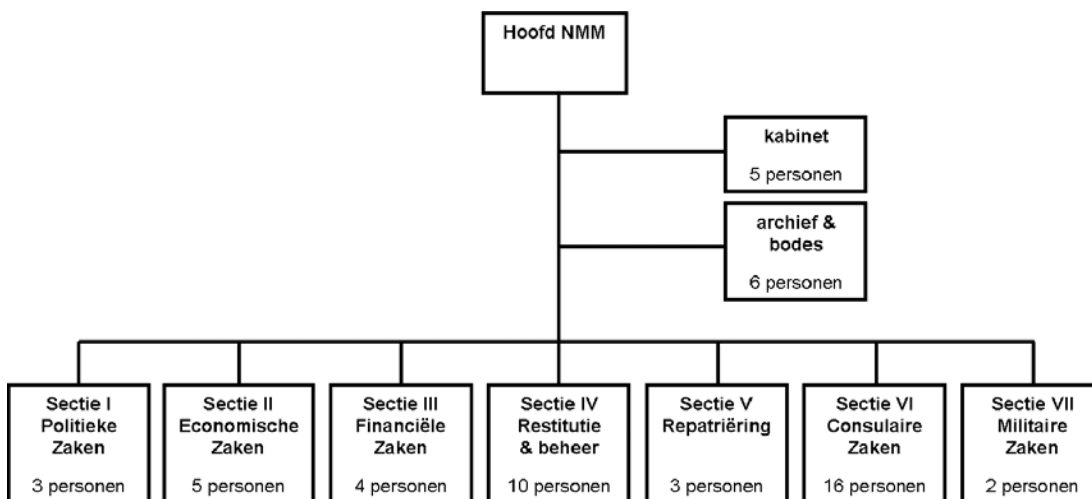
Hoofd NMM

kabinet

5 personen

archief & bodes

6 personen

Sectie I Politieke Zaken

3 personen

Sectie II Economische Zaken

5 personen

Sectie III Financiële Zaken

4 personen

Sectie IV Restitutie & beheer

10 personen

Sectie V Repatriëring

3 personen

Sectie VI Consulaire Zaken

16 personen

Sectie VII Militaire Zaken

2 personen